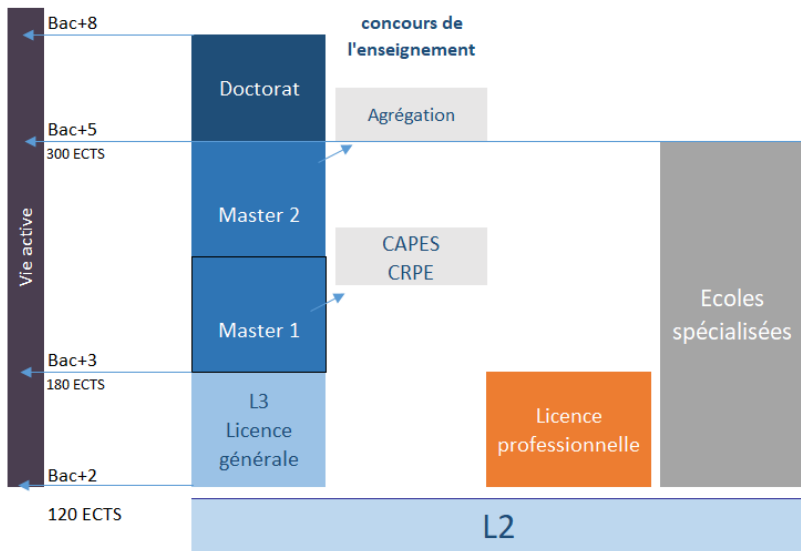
Vie active

Bac+8

concours de l'enseignement

Doctorat

Agrégation

Bac+5
300 ECTS

Master 2

CAPES
CRPE

Master 1

Ecoles spécialisées

Bac+3
180 ECTS

L3
Licence générale

Licence professionnelle

Bac+2

120 ECTS

L2